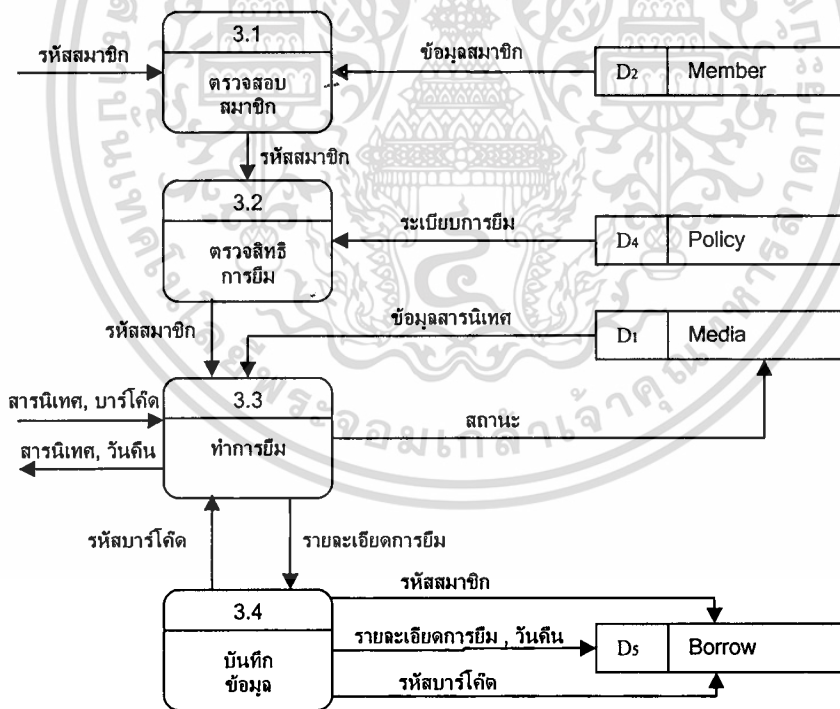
รหัสสมาชิก

3.1

ตรวจสอบสมาชิก

ข้อมูลสมาชิก

D2 | Member

รหัสสมาชิก

3.2

ตรวจสิทธิการยืม

ระเบียบการยืม

D4 | Policy

รหัสสมาชิก

ข้อมูลสารนิเทศ

D1 | Media

สารนิเทศ, บาร์โค้ด

3.3

ทำการยืม

สถานะ

สารนิเทศ, วันคืน

รหัสบาร์โค้ด

รายละเอียดการยืม

รหัสสมาชิก

3.4

บันทึกข้อมูล

รายละเอียดการยืม , วันคืน

D5 | Borrow

รหัสบาร์โค้ด